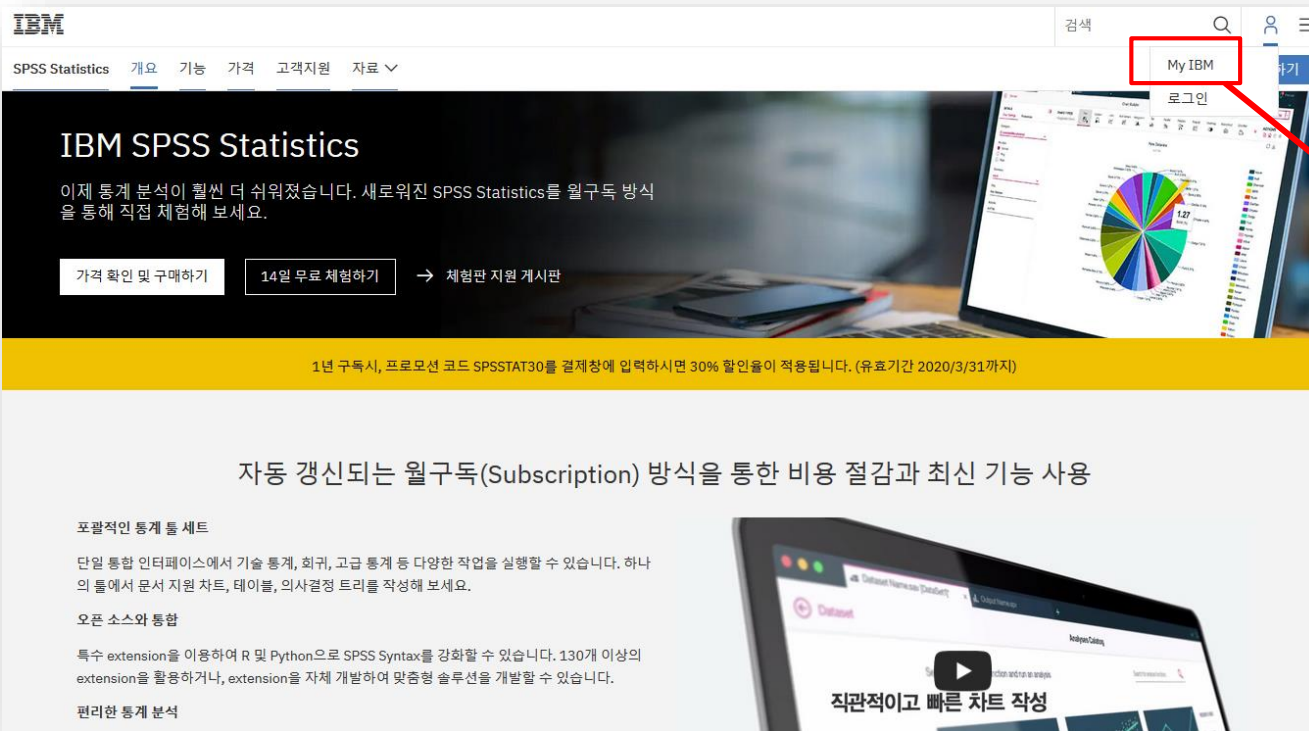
IBM

검색

SPSS Statistics 개요 기능 가격 고객지원 자료

My IBM
로그인

하기

IBM SPSS Statistics

이제 통계 분석이 훨씬 더 쉬워졌습니다. 새로워진 SPSS Statistics를 월구독 방식을 통해 직접 체험해 보세요.

가격 확인 및 구매하기 14일 무료 체험하기 → 체험판 지원 게시판

1년 구독시, 프로모션 코드 SPSSTAT30를 결제창에 입력하시면 30% 할인율이 적용됩니다. (유효기간 2020/3/31까지)

자동 갱신되는 월구독(Subscription) 방식을 통한 비용 절감과 최신 기능 사용

포괄적인 통계 툴 세트

단일 통합 인터페이스에서 기술 통계, 회귀, 고급 통계 등 다양한 작업을 실행할 수 있습니다. 하나의 툴에서 문서 지원 차트, 테이블, 의사결정 트리를 작성해 보세요.

오픈 소스와 통합

특수 extension을 이용하여 R 및 Python으로 SPSS Syntax를 강화할 수 있습니다. 130개 이상의 extension을 활용하거나, extension을 자체 개발하여 맞춤형 솔루션을 개발할 수 있습니다.

편리한 통계 분석

Dataset

직관적이고 빠른 차트 작성